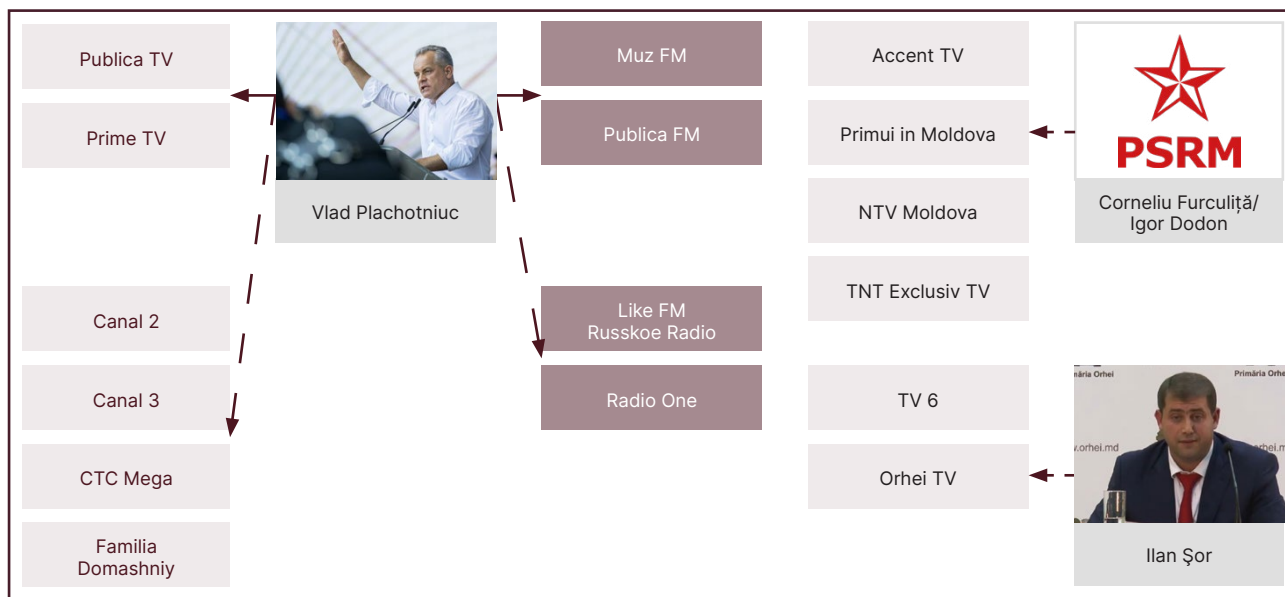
Publica TV

Prime TV

Vlad Plachotniuc

Canal 2

Canal 3

CTC Mega

Familia Domashniy

Muz FM

Publica FM

Like FM
Russkoe Radio

Radio One

Accent TV

Primui in Moldova

NTV Moldova

TNT Exclusiv TV

TV 6

Orhei TV

PSRM

Corneliu Furculiță/ Igor Dodon

Primăria Orhei

Primăria Orhei

.orhei.md

Ilan Şor